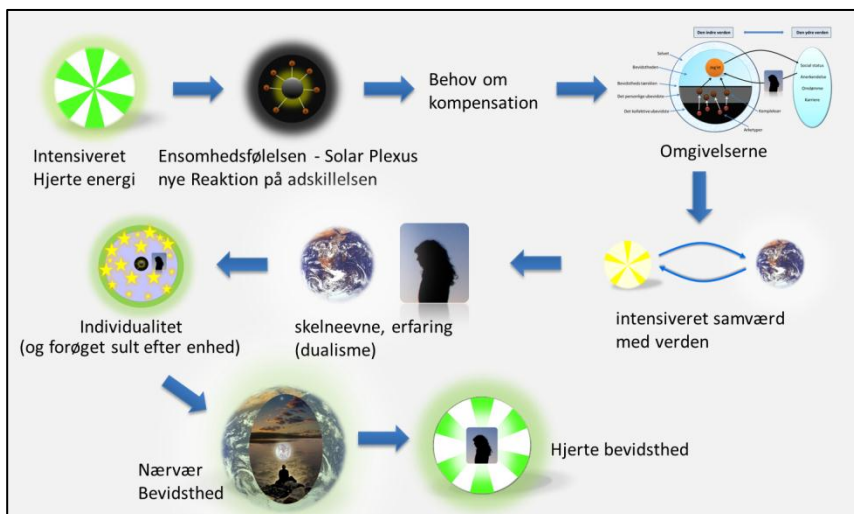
Intensiveret Hjerte energi

Ensomhedsfølelsen - Solar Plexus nye Reaktion på adskillelsen

Behov om kompensation

Den indre verden

Den ydre verden

Selvet

Bevidstheden

Bevidsthedstærsklen

Det personlige ubevidste

Det kollektive ubevidste

Jeget

Komplekser

Arketyper

Social status

Anerkendelse

Ejendomme

Karriere

Omgivelserne

intensiveret samværd med verden

skelneevne, erfaring (dualisme)

Individualitet (og forøget sult efter enhed)

Nærvær Bevidsthed

Hjerte bevidsthed